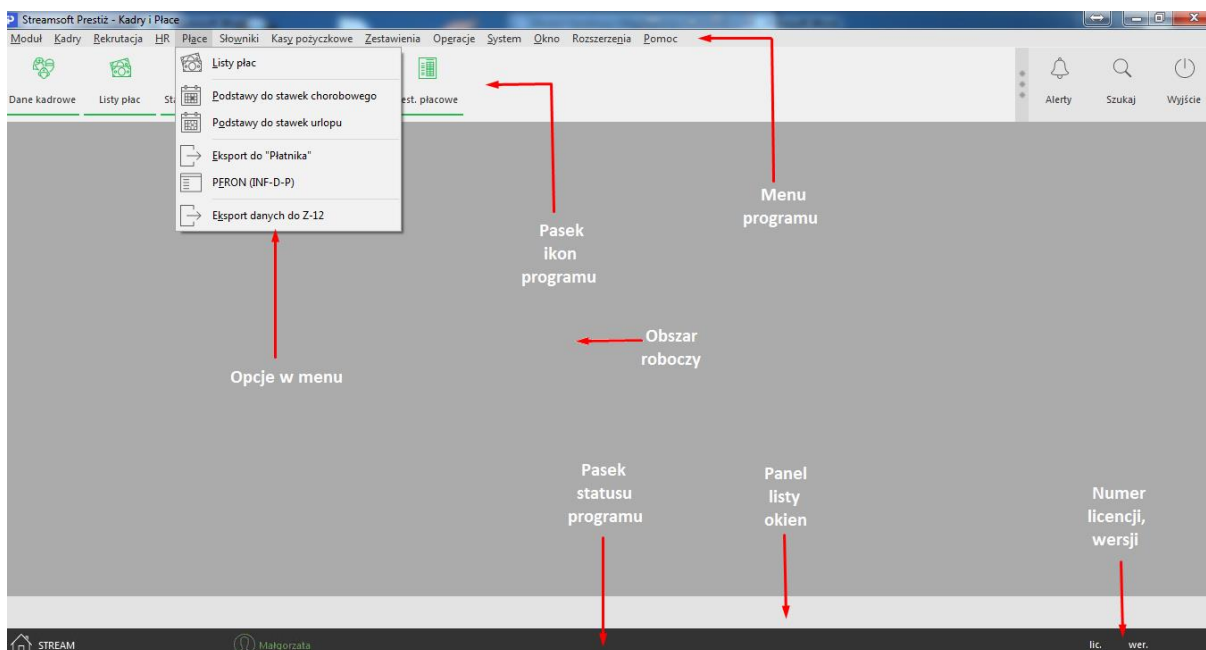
Streamsoft Prestiż - Kadry i Płace

Moduł Kadry Rekrutacja HR Płace Słowniki Kasy pożyczkowe Zestawienia Operacje System Okno Rozszerzenia Pomoc

Dane kadrowe Listy płac St est. płacowe

Listy płac
Podstawy do stawek chorobowego
Podstawy do stawek urlopu
Eksport do "Płatnika"
PERON (INF-D-P)
Eksport danych do Z-12

Alerty Szukaj Wyjście

Menu programu

Pasek ikon programu

Obszar roboczy

Opcje w menu

Pasek statusu programu

Panel listy okien

Numer licencji, wersji

STREAM Małgorzata lic. wer.